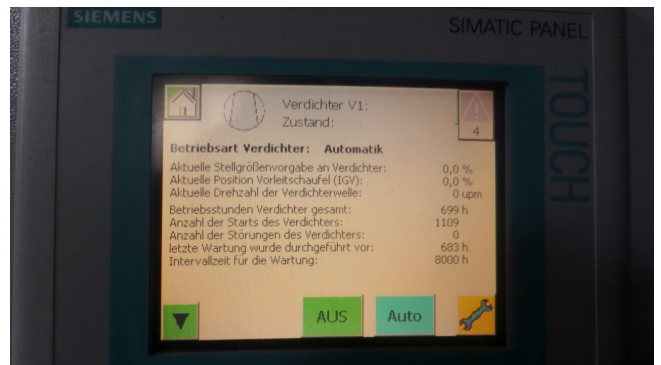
SIEMENS

SIMATIC PANEL

TOUCH

Verdichter V1:
Zustand:

4

Betriebsart Verdichter: Automatik

| | |
|---|---|
| Aktuelle Stellgrößenvorgabe an Verdichter: | 0,0 % |
| Aktuelle Position Vorleitschaufel (IGV): | 0,0 % |
| Aktuelle Drehzahl der Verdichterwelle: | 0 upm |
| Betriebsstunden Verdichter gesamt: | 699 h |
| Anzahl der Starts des Verdichters: | 1109 |
| Anzahl der Störungen des Verdichters: | 0 |
| letzte Wartung wurde durchgeführt vor: | 683 h |
| Intervallzeit für die Wartung: | 8000 h |

AUS

Auto